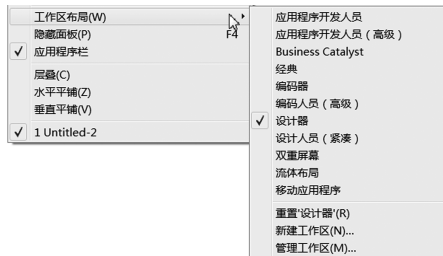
工作区布局(W)
隐藏面板(P) F4
✓ 应用程序栏
层叠(C)
水平平铺(Z)
垂直平铺(V)
✓ 1 Untitled-2

应用程序开发人员
应用程序开发人员（高级）
Business Catalyst
经典
编码器
编码人员（高级）
✓ 设计器
设计人员（紧凑）
双重屏幕
流体布局
移动应用程序
重置'设计器'(R)
新建工作区(N)...
管理工作区(M)...